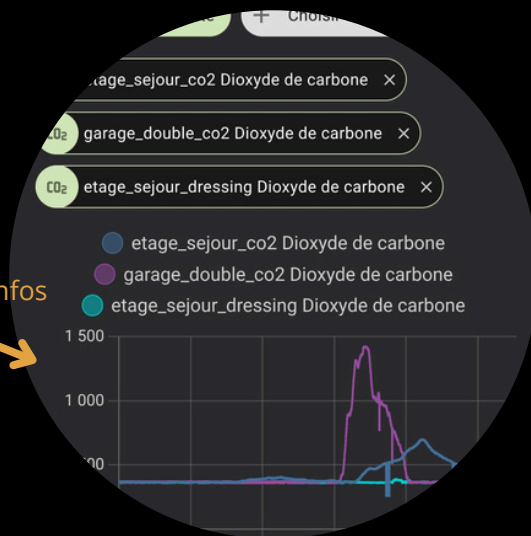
+ Choisi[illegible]

etage_sejour_co2 Dioxyde de carbone ×

$CO_2$ garage_double_co2 Dioxyde de carbone ×

$CO_2$ etage_sejour_dressing Dioxyde de carbone ×

etage_sejour_co2 Dioxyde de carbone
garage_double_co2 Dioxyde de carbone
etage_sejour_dressing Dioxyde de carbone

nfos

1 500
1 000
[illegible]00